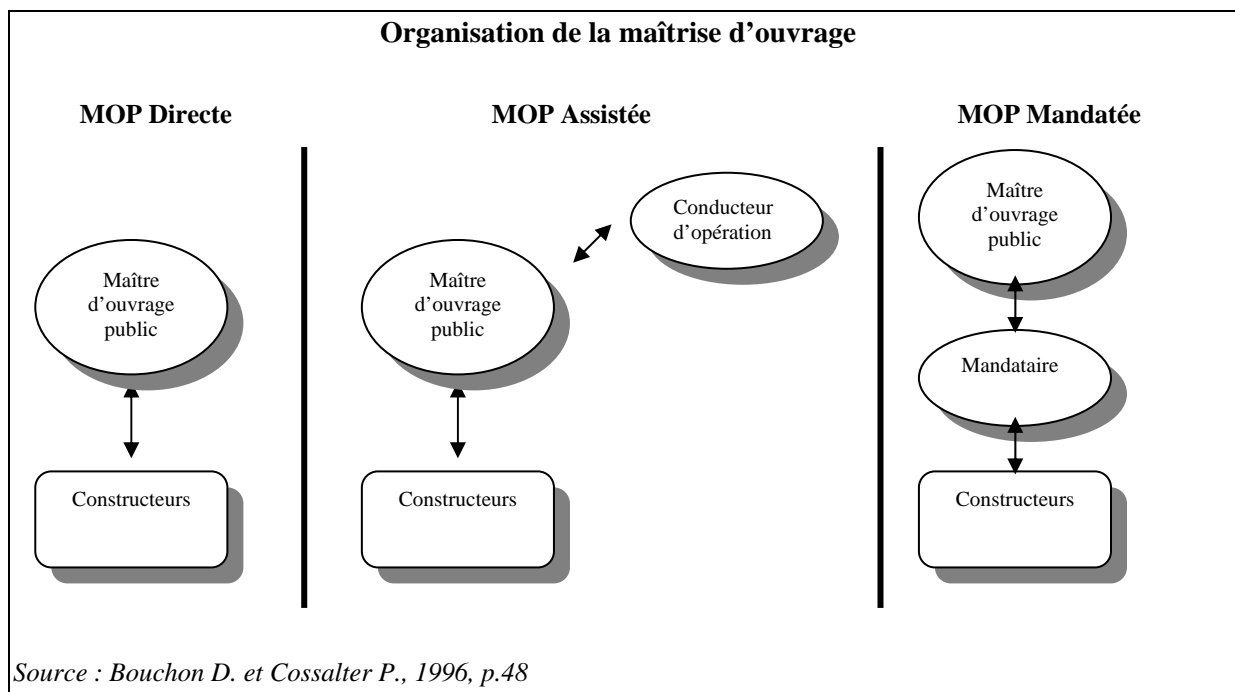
Organisation de la maîtrise d’ouvrage

MOP Directe

Maître d’ouvrage public

Constructeurs

MOP Assistée

Conducteur d’opération

Maître d’ouvrage public

Constructeurs

MOP Mandatée

Maître d’ouvrage public

Mandataire

Constructeurs

Source : Bouchon D. et Cossalter P., 1996, p.48